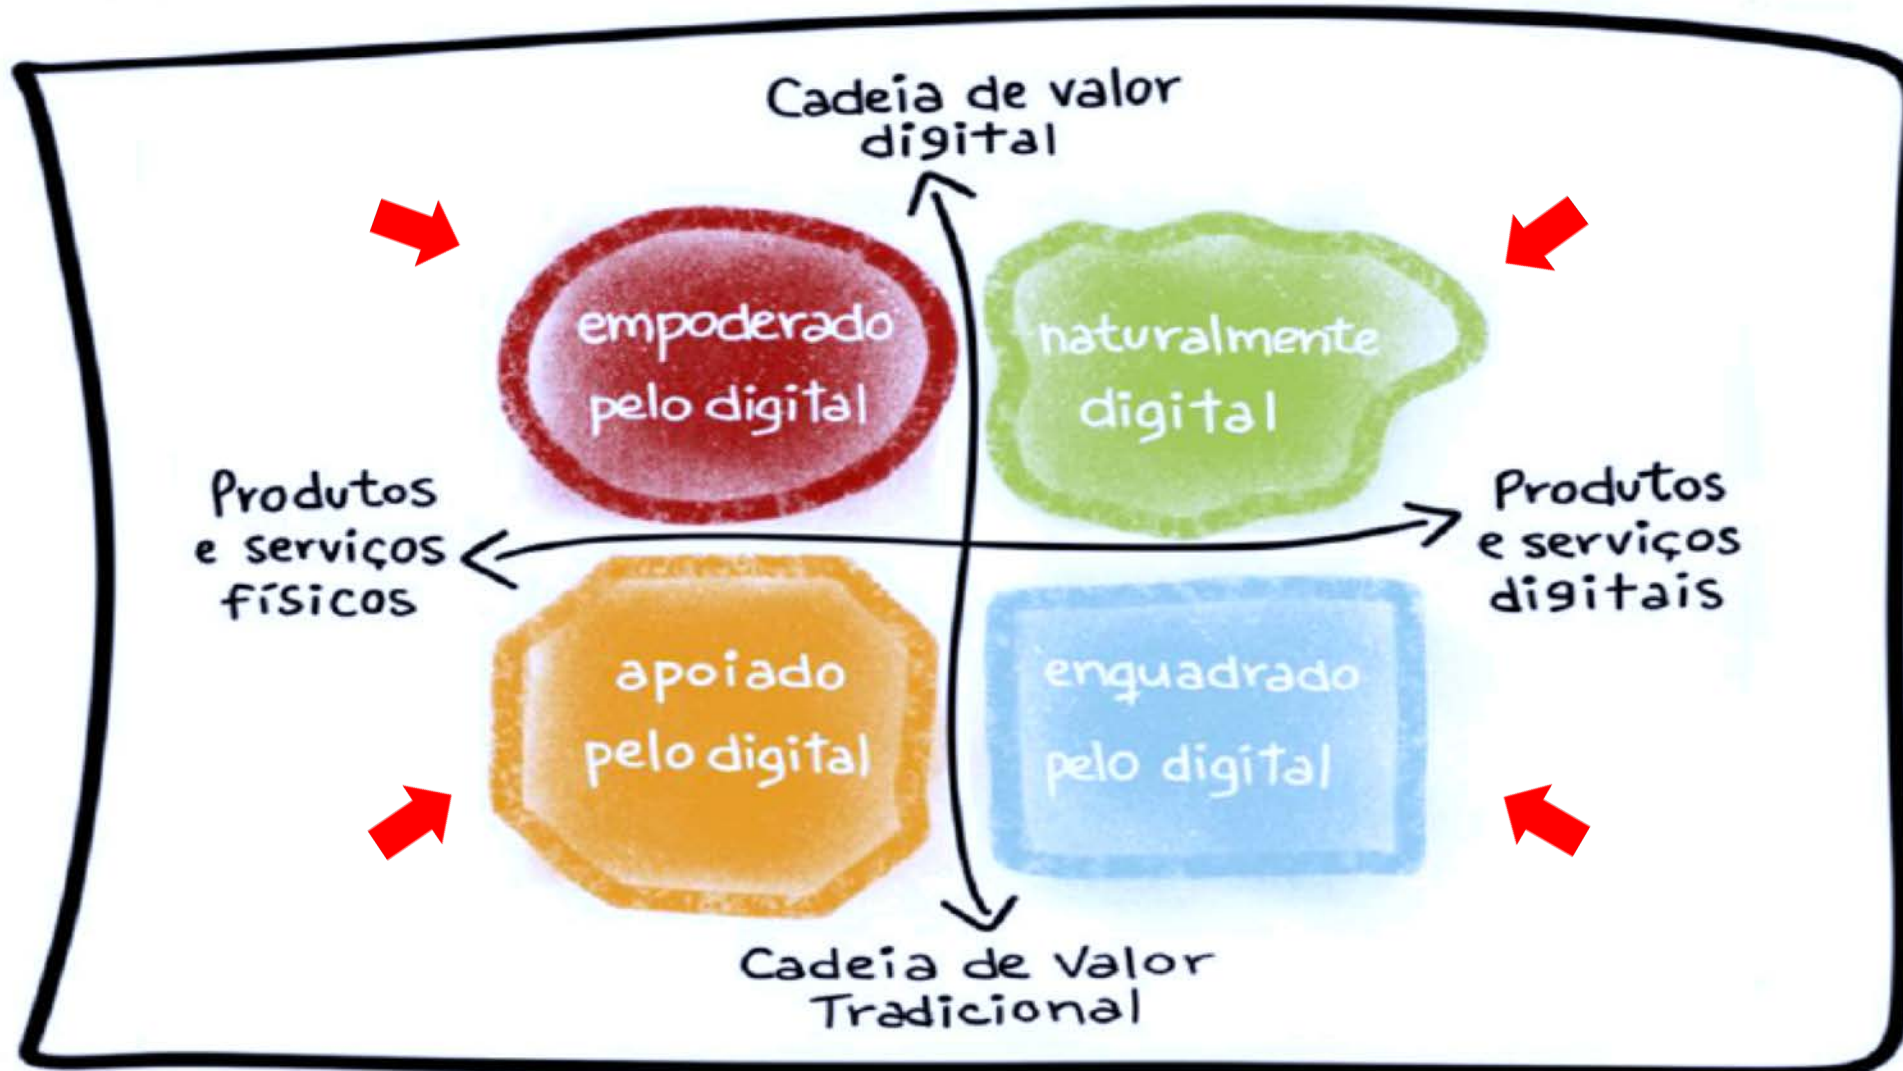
Cadeia de valor digital

empoderado pelo digital

naturalmente digital

Produtos e serviços físicos

Produtos e serviços digitais

apoiado pelo digital

enquadrado pelo digital

Cadeia de Valor Tradicional